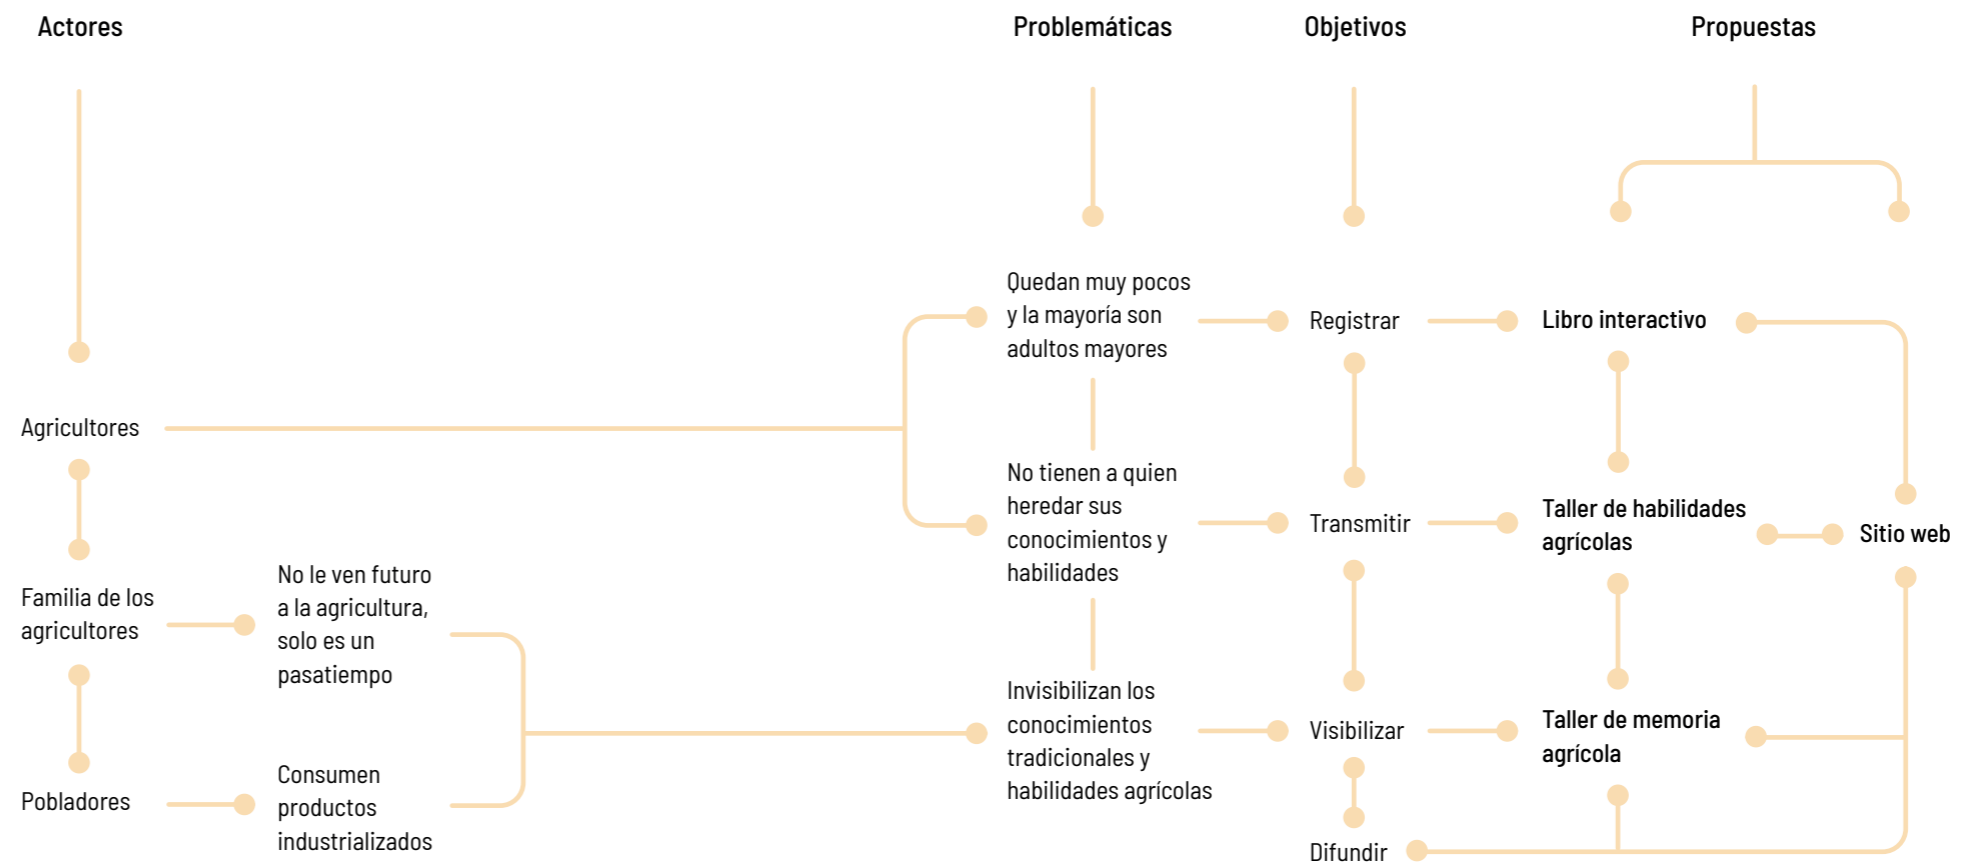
Actores

Problemáticas

Objetivos

Propuestas

Quedan muy pocos y la mayoría son adultos mayores

Registrar

Libro interactivo

Agricultores

No tienen a quien heredar sus conocimientos y habilidades

Transmitir

Taller de habilidades agrícolas

Sitio web

Familia de los agricultores

No le ven futuro a la agricultura, solo es un pasatiempo

Invisibilizan los conocimientos tradicionales y habilidades agrícolas

Visibilizar

Taller de memoria agrícola

Pobladores

Consumen productos industrializados

Difundir